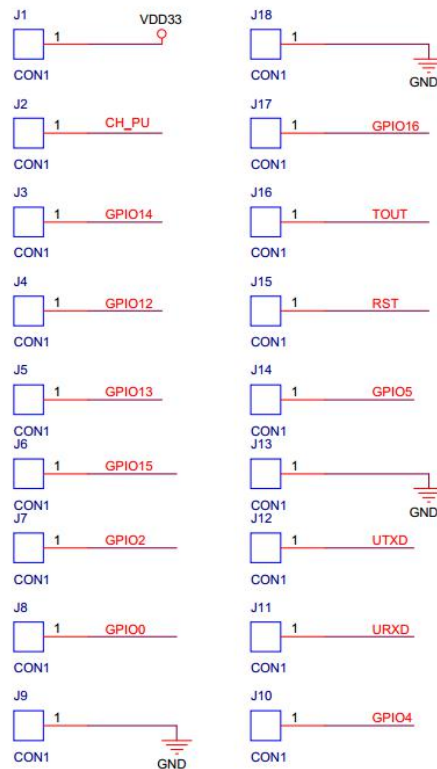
J1
1
VDD33
CON1

J2
1
CH_PU
CON1

J3
1
GPIO14
CON1

J4
1
GPIO12
CON1

J5
1
GPIO13
CON1

J6
1
GPIO15
CON1

J7
1
GPIO2
CON1

J8
1
GPIO0
CON1

J9
1
CON1
GND

J18
1
CON1
GND

J17
1
GPIO16
CON1

J16
1
TOUT
CON1

J15
1
RST
CON1

J14
1
GPIO5
CON1

J13
1
CON1
GND

J12
1
UTXD
CON1

J11
1
URXD
CON1

J10
1
GPIO4
CON1